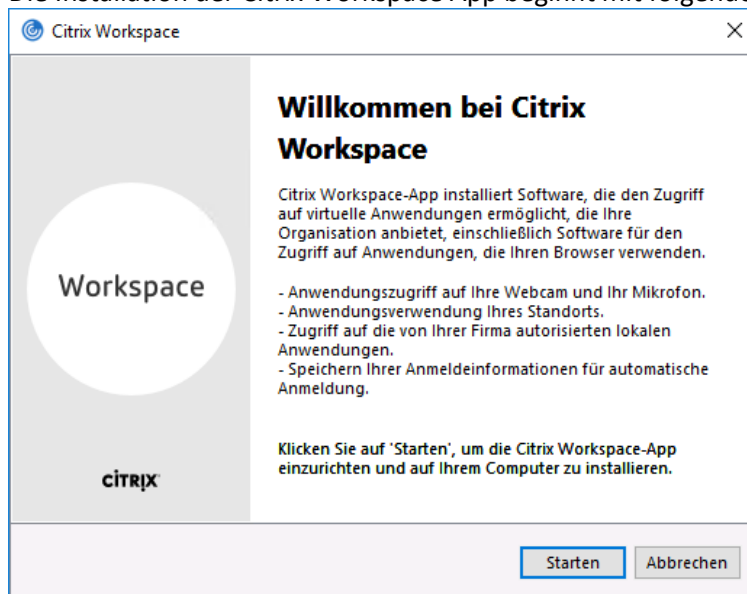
Die Installation der Citrix Workspace App beginnt mit folgend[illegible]

Citrix Workspace

×

Workspace

CITRIX

Willkommen bei Citrix Workspace

Citrix Workspace-App installiert Software, die den Zugriff auf virtuelle Anwendungen ermöglicht, die Ihre Organisation anbietet, einschließlich Software für den Zugriff auf Anwendungen, die Ihren Browser verwenden.

- Anwendungszugriff auf Ihre Webcam und Ihr Mikrofon.
- Anwendungsverwendung Ihres Standorts.
- Zugriff auf die von Ihrer Firma autorisierten lokalen Anwendungen.
- Speichern Ihrer Anmeldeinformationen für automatische Anmeldung.

Klicken Sie auf 'Starten', um die Citrix Workspace-App einzurichten und auf Ihrem Computer zu installieren.

Starten

Abbrechen